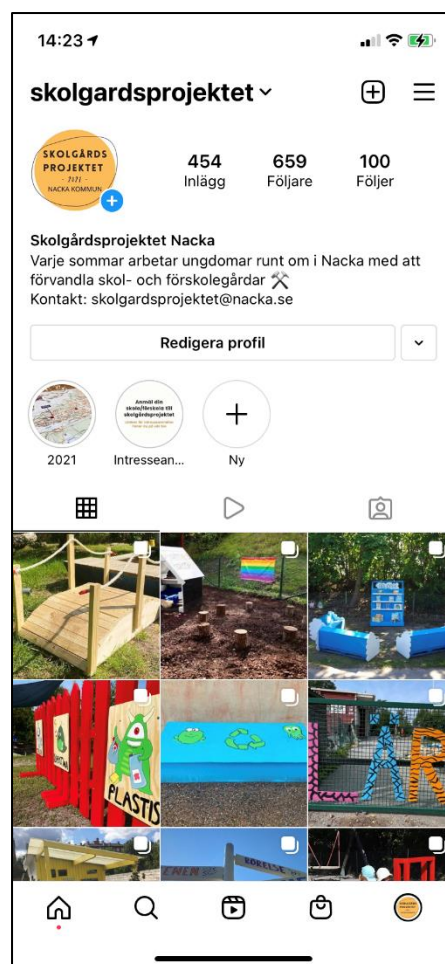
14:23

skolgardsprojektet

SKOLGÅRDS PROJEKTET 2021 NACKA KOMMUN

454
Inlägg

659
Följare

100
Följer

Skolgårdsprojektet Nacka
Varje sommar arbetar ungdomar runt om i Nacka med att förvandla skol- och förskolegårdar ⚒
Kontakt: skolgardsprojektet@nacka.se

Redigera profil

2021

Anmäl din skola/förskola till skolgårdsprojektet

Intressean...

Ny

PLASTIS